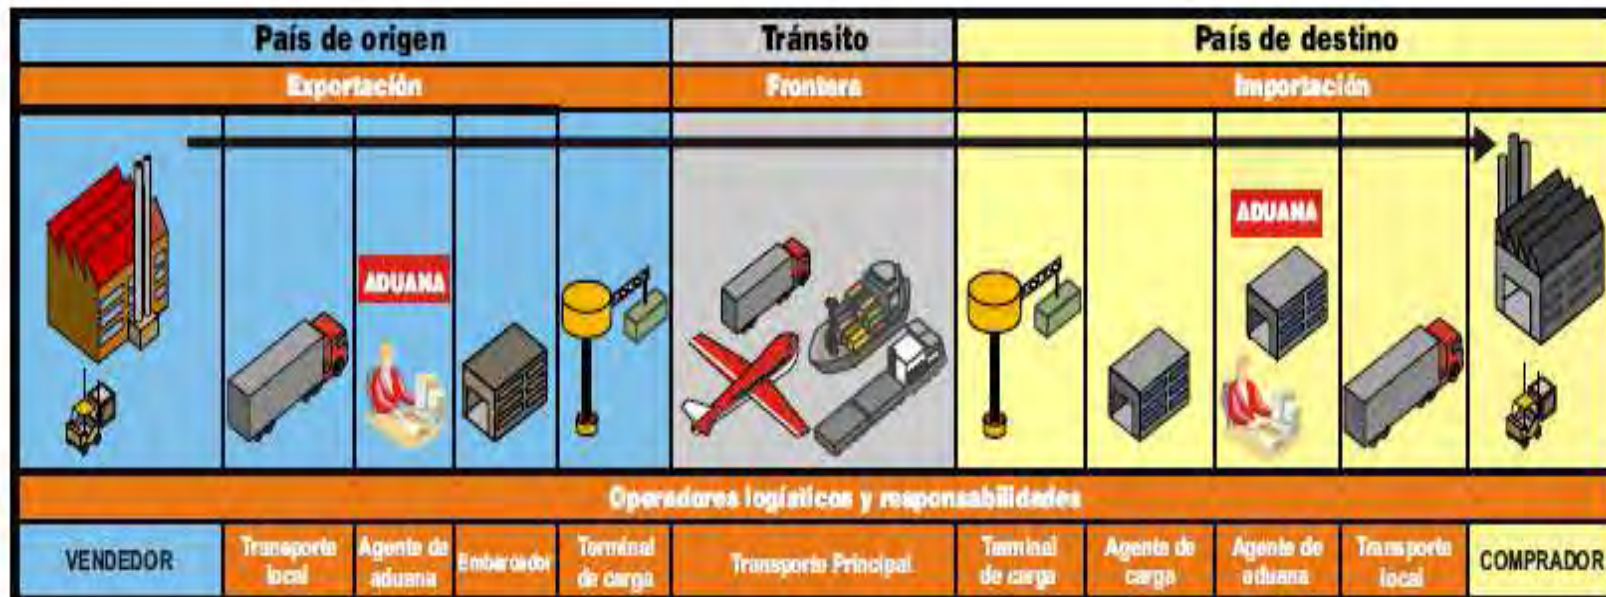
País de origen

Tránsito

País de destino

Exportación

Frontera

Importación

ADUANA

ADUANA

Operadores logísticos y responsabilidades

| VENDEDOR | Transporte local | Agente de aduana | Embarcador | Terminal de carga | Transporte Principal | Terminal de carga | Agente de carga | Agente de aduana | Transporte local | COMPRADOR |
|---|---|---|---|---|---|---|---|---|---|---|